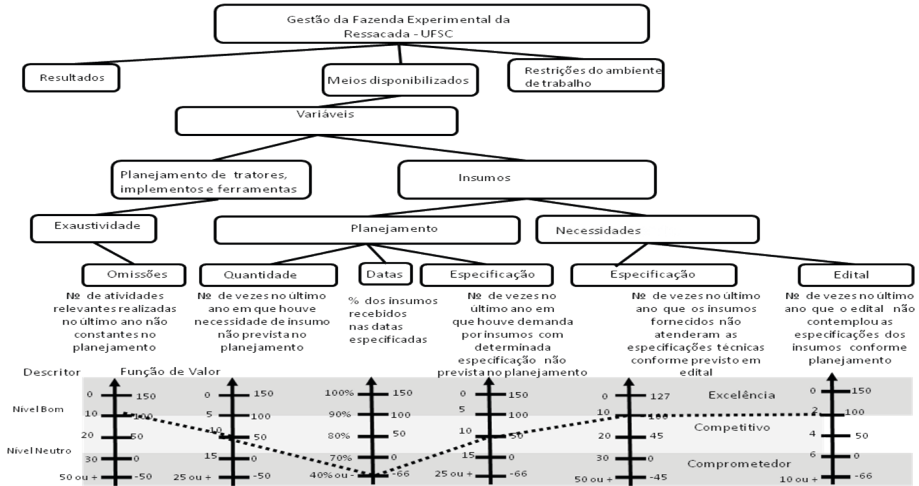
Gestão da Fazenda Experimental da Ressacada - UFSC

Resultados

Meios disponibilizados

Restrições do ambiente de trabalho

Variáveis

Planejamento de tratores, implementos e ferramentas

Insumos

Exaustividade

Planejamento

Necessidades

Omissões

Quantidade

Datas

Especificação

Especificação

Edital

№ de atividades relevantes realizadas no último ano não constantes no planejamento

№ de vezes no último ano em que houve necessidade de insumo não prevista no planejamento

% dos insumos recebidos nas datas especificadas

№ de vezes no último ano em que houve demanda por insumos com determinada especificação não prevista no planejamento

№ de vezes no último ano que os insumos fornecidos não atenderam as especificações técnicas conforme previsto em edital

№ de vezes no último ano que o edital não contemplou as especificações dos insumos conforme planejamento

Descritor

Função de Valor

Nível Bom

Nível Neutro

Excelência

Competitivo

Comprometedor

0 150
10 100
20 50
30 0
50 ou + -50

0 150
5 100
10 50
15 0
25 ou + -50

100% 150
90% 100
80% 50
70% 0
40% ou - -66

0 150
5 100
10 50
15 0
25 ou + -66

0 127
10 100
20 45
30 0
50 ou + -45

0 150
2 100
4 50
6 0
10 ou + -66